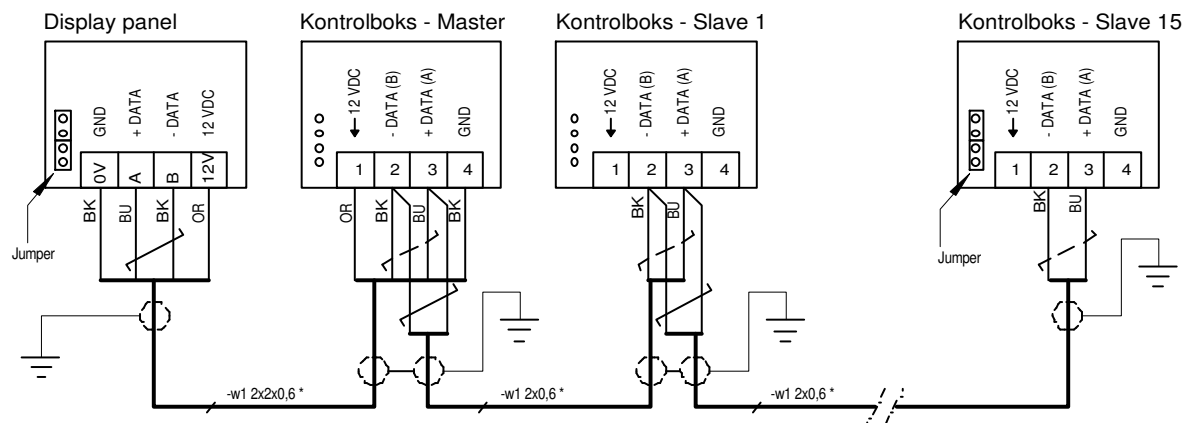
Display panel

GND
+ DATA
- DATA
12 VDC
0V
A
B
12V
BK
BU
BK
OR
Jumper

Kontrolboks - Master

12 VDC
- DATA (B)
+ DATA (A)
GND
1
2
3
4
OR
BK
BU
BK

Kontrolboks - Slave 1

12 VDC
- DATA (B)
+ DATA (A)
GND
1
2
3
4
BK
BU

Kontrolboks - Slave 15

12 VDC
- DATA (B)
+ DATA (A)
GND
1
2
3
4
BK
BU
Jumper

-w1 2x2x0,6 *
-w1 2x0,6 *
-w1 2x0,6 *